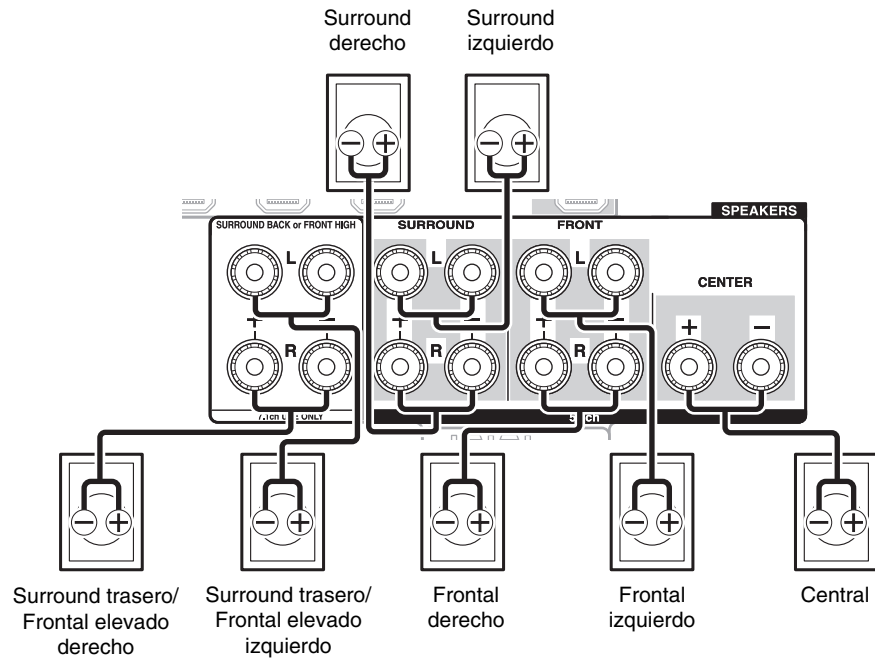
Surround derecho

Surround izquierdo

SPEAKERS

SURROUND BACK or FRONT HIGH

L

R

+

−

7.1ch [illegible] ONLY

SURROUND

L

R

FRONT

L

R

5.1ch

CENTER

+

−

Surround trasero/ Frontal elevado derecho

Surround trasero/ Frontal elevado izquierdo

Frontal derecho

Frontal izquierdo

Central